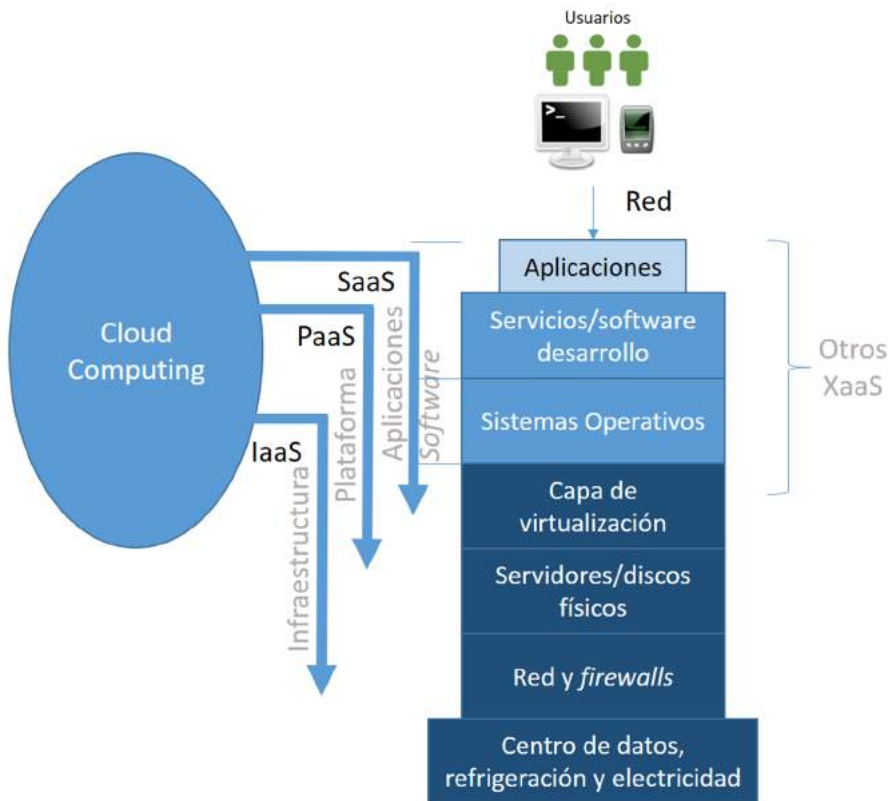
Usuarios

Red

Cloud Computing

SaaS

PaaS

IaaS

Aplicaciones *Software*

Plataforma

Infraestructura

Aplicaciones

Servicios/software desarrollo

Sistemas Operativos

Capa de virtualización

Servidores/discos físicos

Red y *firewalls*

Centro de datos, refrigeración y electricidad

Otros XaaS